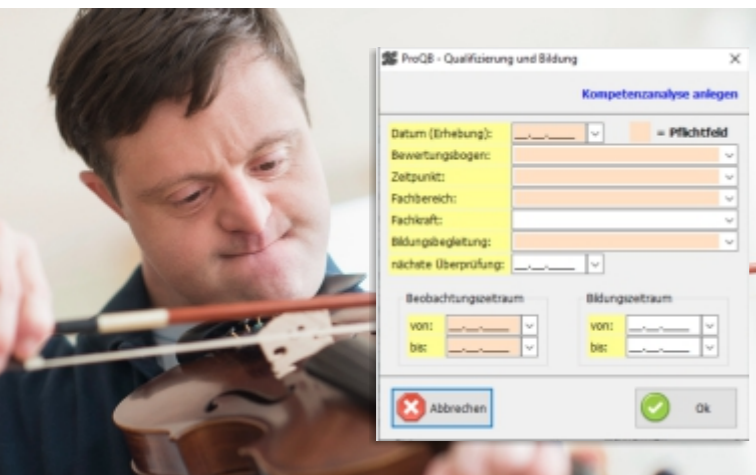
ProQB - Qualifizierung und Bildung

Kompetenzanalyse anlegen

Datum (Erhebung): __.__.____ = Pflichtfeld

Bewertungsbogen:

Zeitpunkt:

Fachbereich:

Fachkraft:

Bildungsbegleitung:

nächste Überprüfung: __.__.____

Beobachtungszeitraum

von: __.__.____

bis: __.__.____

Bildungszeitraum

von: __.__.____

bis: __.__.____

Abbrechen

Ok